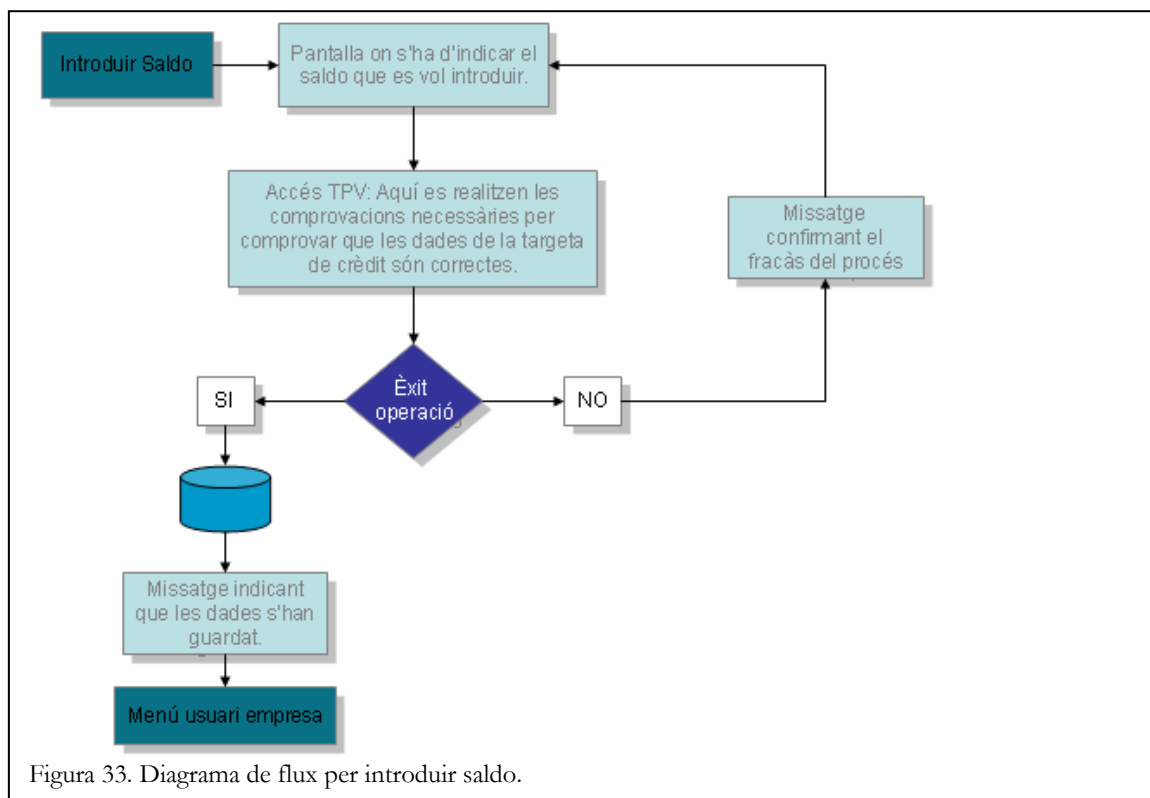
Introduir Saldo

Pantalla on s'ha d'indicar el saldo que es vol introduir.

Accés TPV: Aquí es realitzen les comprovacions necessàries per comprovar que les dades de la targeta de crèdit són correctes.

Missatge confirmant el fracàs del procés

SI

Èxit operació

NO

Missatge indicant que les dades s'han guardat.

Menú usuari empresa

Figura 33. Diagrama de flux per introduir saldo.